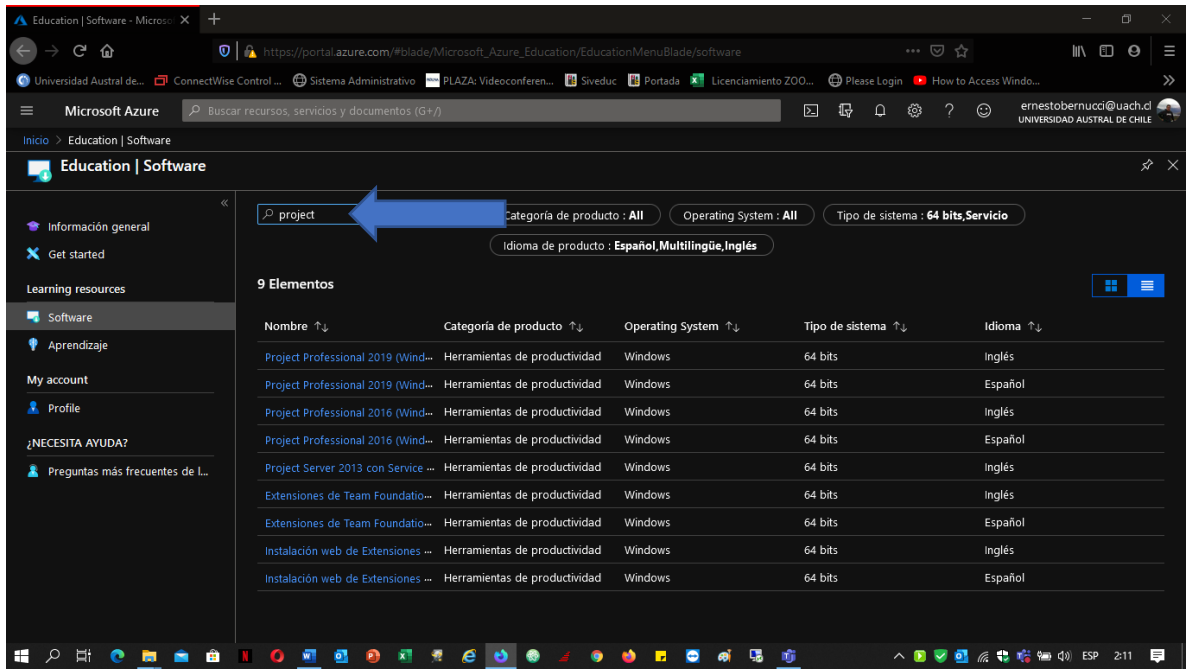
Education | Software - Microso ✕ +

https://portal.azure.com/#blade/Microsoft_Azure_Education/EducationMenuBlade/software

Universidad Austral de... ConnectWise Control ... Sistema Administrativo PLAZA: Videoconferen... Siveduc Portada Licenciamiento ZOO... Please Login How to Access Windo...

Microsoft Azure Buscar recursos, servicios y documentos (G+/)

ernestobernucci@uach.cl
UNIVERSIDAD AUSTRAL DE CHILE

Inicio > Education | Software

Education | Software

Información general
Get started
Learning resources
Software
Aprendizaje
My account
Profile
¿NECESITA AYUDA?
Preguntas más frecuentes de l...

project

Categoría de producto : All
Operating System : All
Tipo de sistema : 64 bits,Servicio
Idioma de producto : Español,Multilingüe,Inglés

9 Elementos

| Nombre ↑↓ | Categoría de producto ↑↓ | Operating System ↑↓ | Tipo de sistema ↑↓ | Idioma ↑↓ |
|---|---|---|---|---|
| Project Professional 2019 (Wind... | Herramientas de productividad | Windows | 64 bits | Inglés |
| Project Professional 2019 (Wind... | Herramientas de productividad | Windows | 64 bits | Español |
| Project Professional 2016 (Wind... | Herramientas de productividad | Windows | 64 bits | Inglés |
| Project Professional 2016 (Wind... | Herramientas de productividad | Windows | 64 bits | Español |
| Project Server 2013 con Service ... | Herramientas de productividad | Windows | 64 bits | Inglés |
| Extensiones de Team Foundatio... | Herramientas de productividad | Windows | 64 bits | Inglés |
| Extensiones de Team Foundatio... | Herramientas de productividad | Windows | 64 bits | Español |
| Instalación web de Extensiones ... | Herramientas de productividad | Windows | 64 bits | Inglés |
| Instalación web de Extensiones ... | Herramientas de productividad | Windows | 64 bits | Español |

ESP 2:11